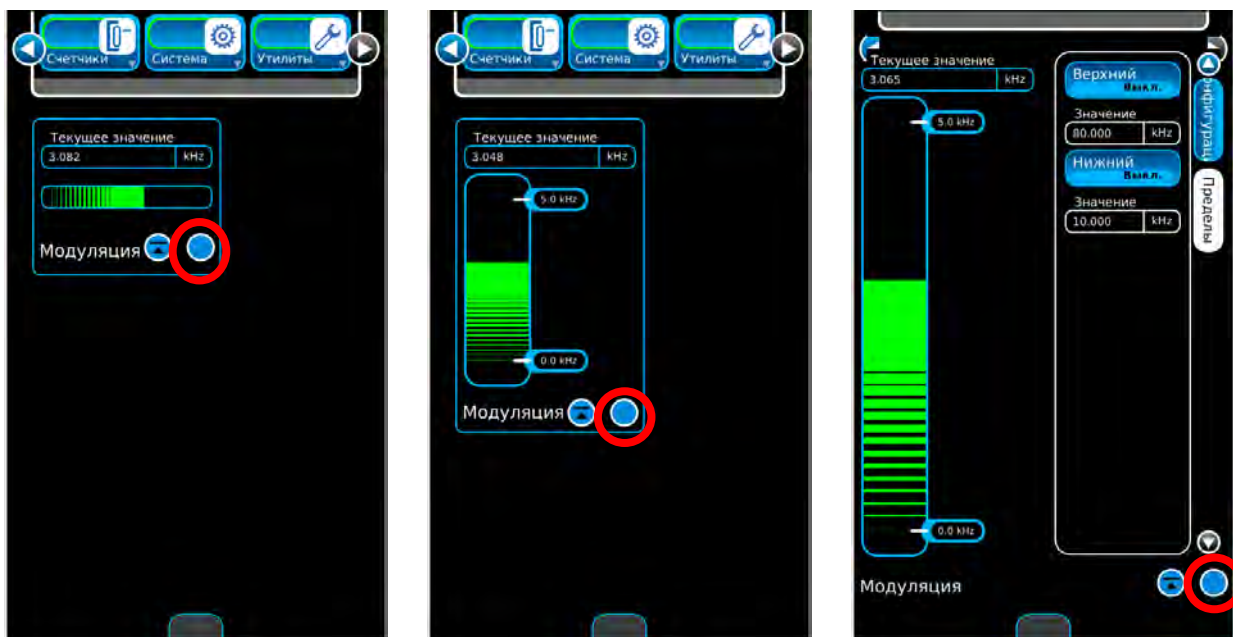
Счетчики Система Утилиты

Текущее значение
3.082 kHz

Модуляция

Счетчики Система Утилиты

Текущее значение
3.048 kHz

5.0 kHz

0.0 kHz

Модуляция

Текущее значение
3.065 kHz

5.0 kHz

0.0 kHz

Верхний
Выкл.

Значение
80.000 kHz

Нижний
Выкл.

Значение
10.000 kHz

нфигурац

Пределы

Модуляция